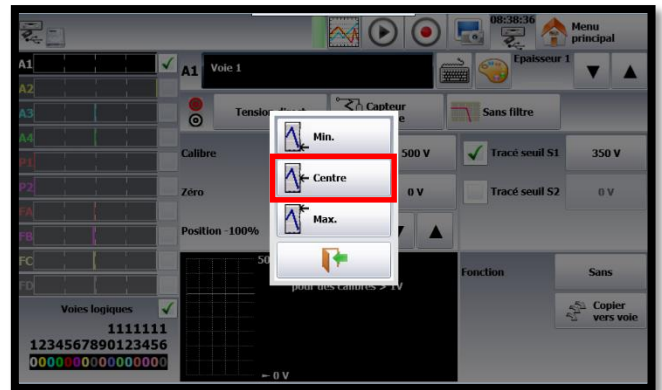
08:38:36

Menu principal

A1

A2

A3

A4

P1

P2

FA

FB

FC

FD

A1 Voie 1

Epaisseur 1

Tension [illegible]

Capteur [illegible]

Sans filtre

Min.

Centre

Max.

Calibre

500 V

Tracé seuil S1

350 V

Zéro

0 V

Tracé seuil S2

0 V

Position -100%

50

pour des calibres > 1V

Fonction

Sans

Copier vers voie

Voies logiques

1111111
1234567890123456

0000000000000000

← 0 V